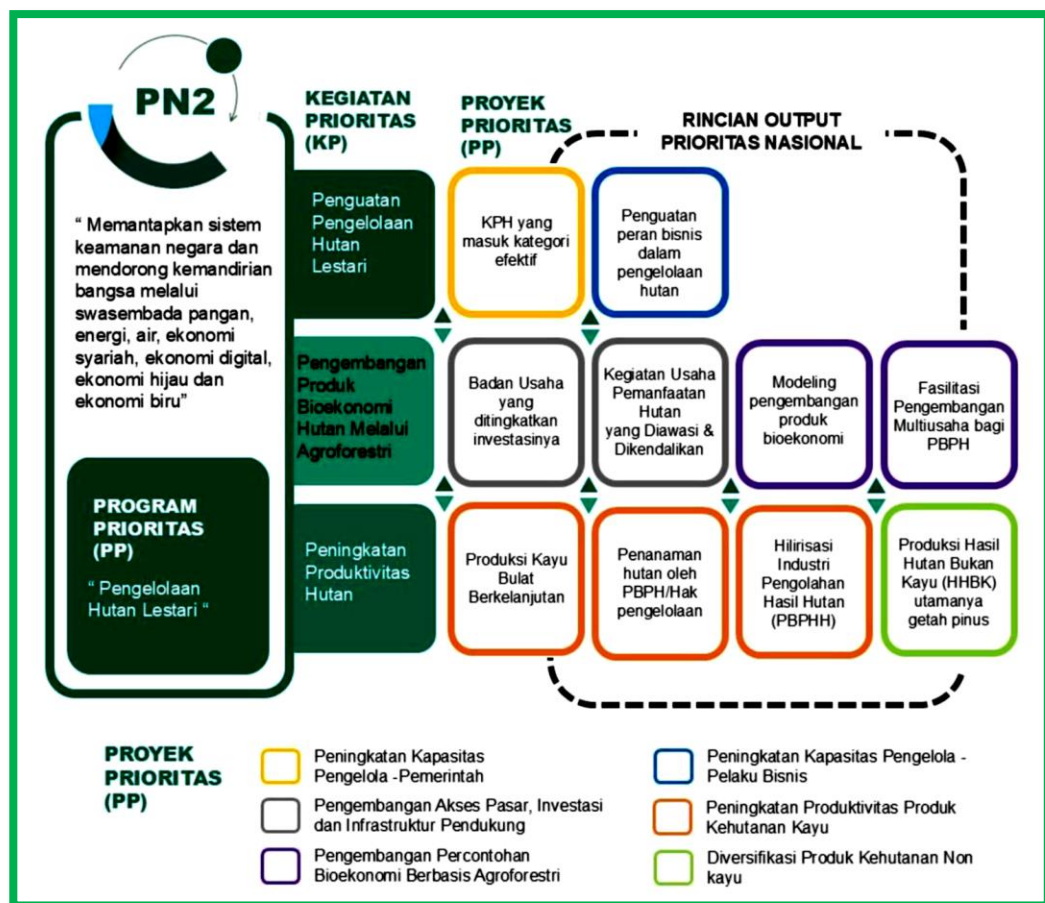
PN2

“ Memantapkan sistem keamanan negara dan mendorong kemandirian bangsa melalui swasembada pangan, energi, air, ekonomi syariah, ekonomi digital, ekonomi hijau dan ekonomi biru”

PROGRAM PRIORITAS (PP)

“ Pengelolaan Hutan Lestari “

KEGIATAN PRIORITAS (KP)

PROYEK PRIORITAS (PP)

RINCIAN OUTPUT PRIORITAS NASIONAL

Penguatan Pengelolaan Hutan Lestari

KPH yang masuk kategori efektif

Penguatan peran bisnis dalam pengelolaan hutan

Pengembangan Produk Bioekonomi Hutan Melalui Agroforestri

Badan Usaha yang ditingkatkan investasinya

Kegiatan Usaha Pemanfaatan Hutan yang Diawasi & Dikendalikan

Modeling pengembangan produk bioekonomi

Fasilitasi Pengembangan Multiusaha bagi PBPH

Peningkatan Produktivitas Hutan

Produksi Kayu Bulat Berkelanjutan

Penanaman hutan oleh PBPH/Hak pengelolaan

Hilirisasi Industri Pengolahan Hasil Hutan (PBPHH)

Produksi Hasil Hutan Bukan Kayu (HHBK) utamanya getah pinus

PROYEK PRIORITAS (PP)

Peningkatan Kapasitas Pengelola -Pemerintah

Pengembangan Akses Pasar, Investasi dan Infrastruktur Pendukung

Pengembangan Percontohan Bioekonomi Berbasis Agroforestri

Peningkatan Kapasitas Pengelola - Pelaku Bisnis

Peningkatan Produktivitas Produk Kehutanan Kayu

Diversifikasi Produk Kehutanan Non kayu